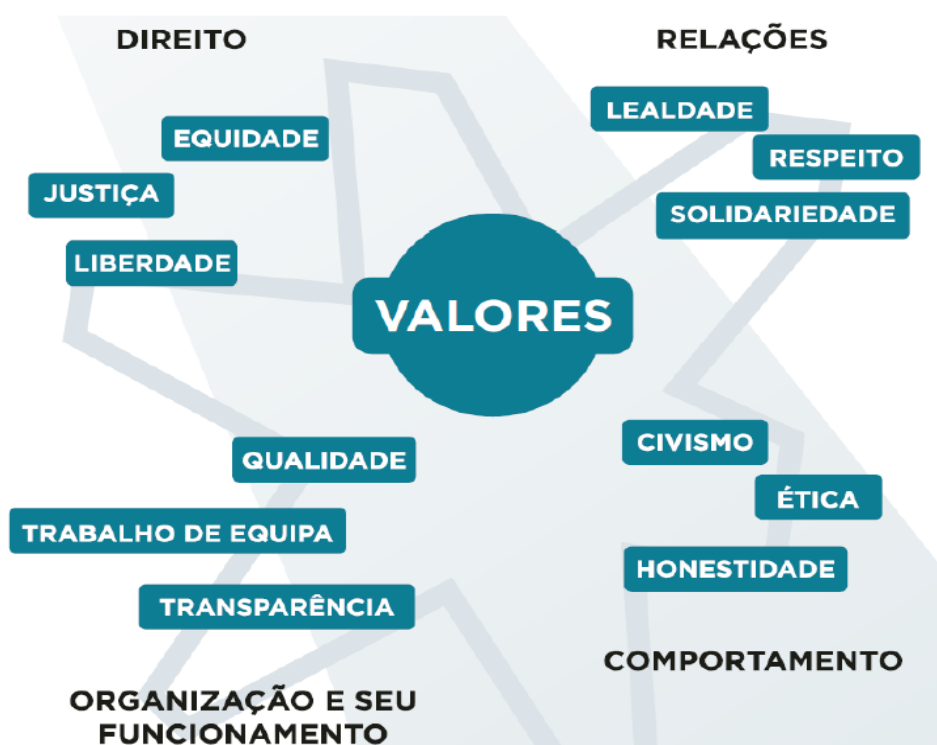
DIREITO

EQUIDADE

JUSTIÇA

LIBERDADE

RELAÇÕES

LEALDADE

RESPEITO

SOLIDARIEDADE

VALORES

QUALIDADE

TRABALHO DE EQUIPA

TRANSPARÊNCIA

ORGANIZAÇÃO E SEU FUNCIONAMENTO

CIVISMO

ÉTICA

HONESTIDADE

COMPORTAMENTO